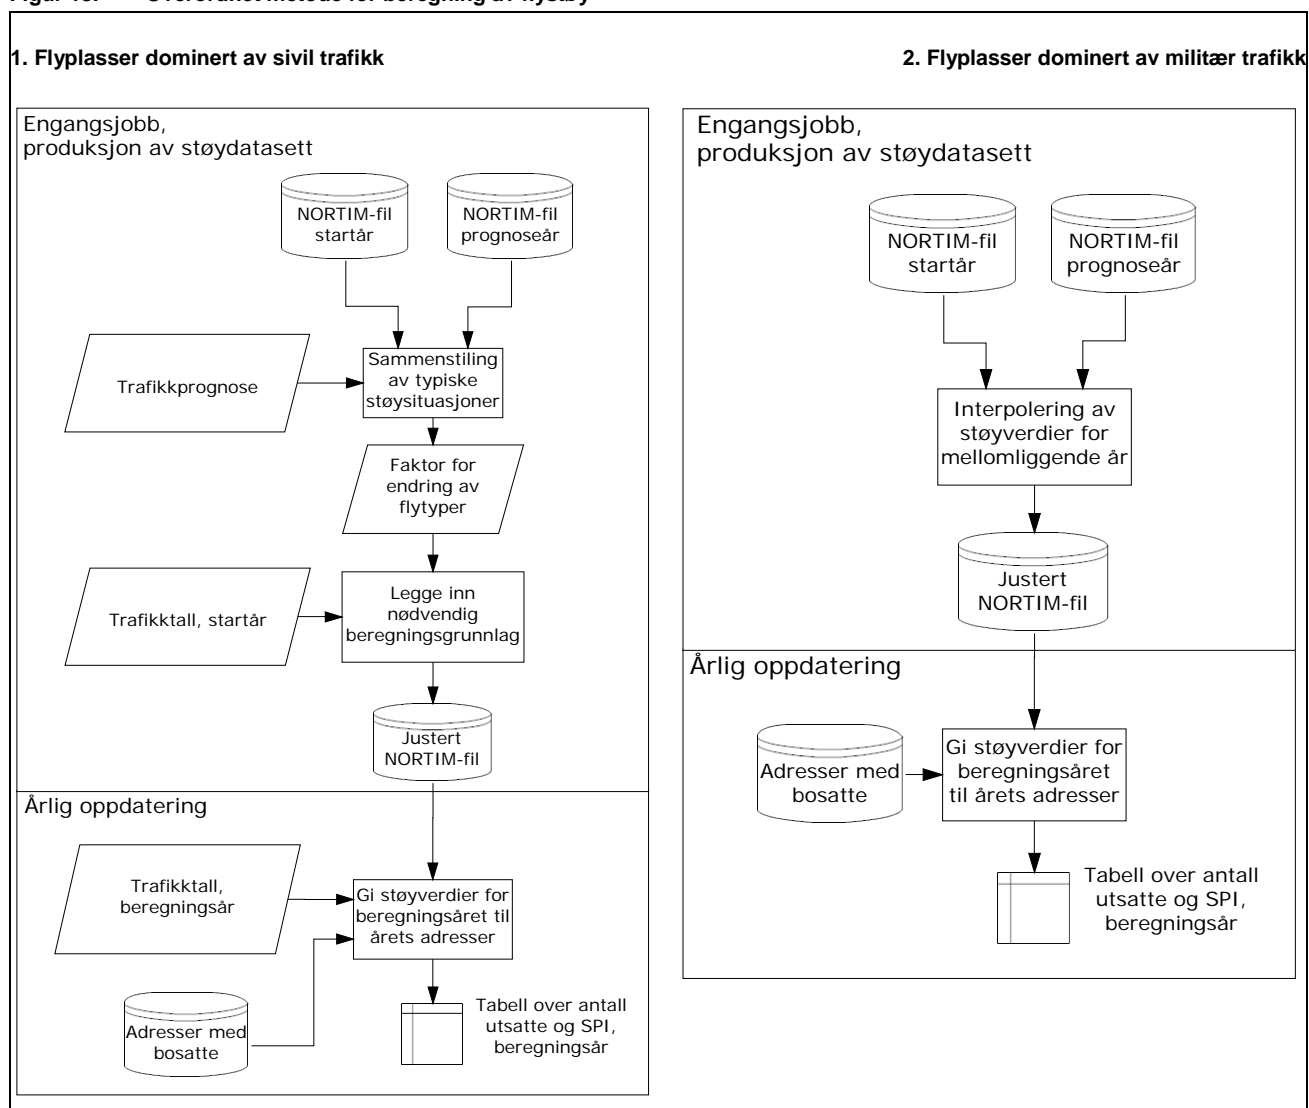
Figur 18. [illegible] metode for beregning av flystøy

1. Flyplasser dominert av sivil trafikk

Engangsjobb, produksjon av støydatasett

NORTIM-fil startår

NORTIM-fil prognoseår

Trafikkprognose

Sammenstiling av typiske støysituasjoner

Faktor for endring av flytyper

Trafikktall, startår

Legge inn nødvendig beregningsgrunnlag

Justert NORTIM-fil

Årlig oppdatering

Trafikktall, beregningsår

Gi støyverdier for beregningsåret til årets adresser

Adresser med bosatte

Tabell over antall utsatte og SPI, beregningsår

2. Flyplasser dominert av militær trafikk

Engangsjobb, produksjon av støydatasett

NORTIM-fil startår

NORTIM-fil prognoseår

Interpolering av støyverdier for mellomliggende år

Justert NORTIM-fil

Årlig oppdatering

Adresser med bosatte

Gi støyverdier for beregningsåret til årets adresser

Tabell over antall utsatte og SPI, beregningsår